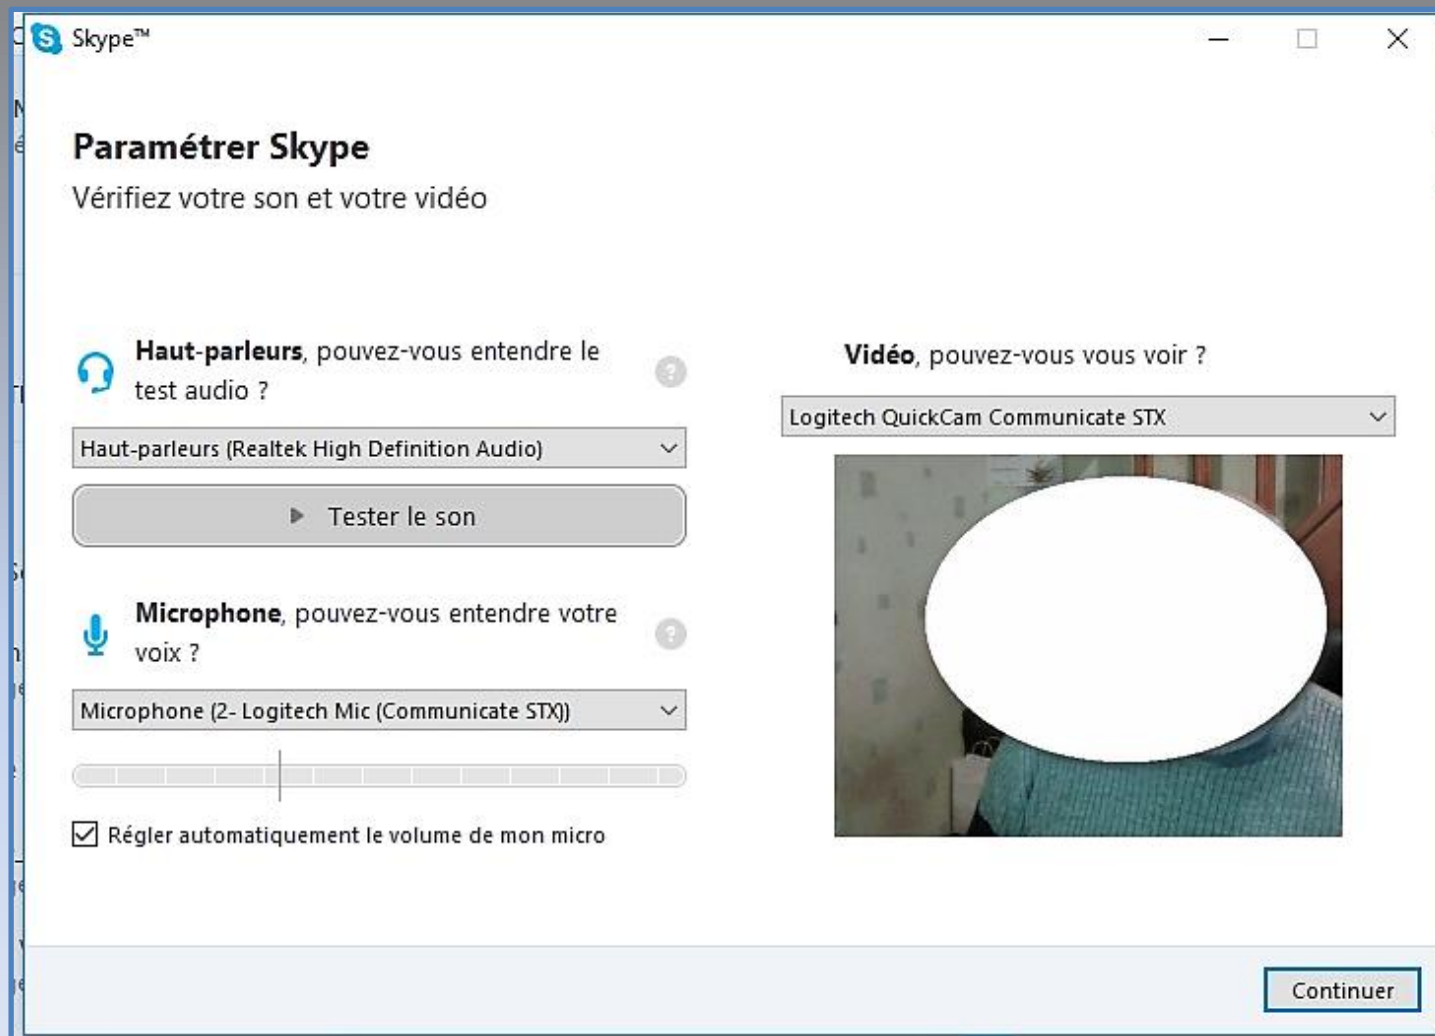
Skype™

Paramétrer Skype
Vérifiez votre son et votre vidéo

Haut-parleurs, pouvez-vous entendre le test audio ?

Haut-parleurs (Realtek High Definition Audio)

Tester le son

Microphone, pouvez-vous entendre votre voix ?

Microphone (2- Logitech Mic (Communicate STX))

Régler automatiquement le volume de mon micro

Vidéo, pouvez-vous vous voir ?

Logitech QuickCam Communicate STX

Continuer